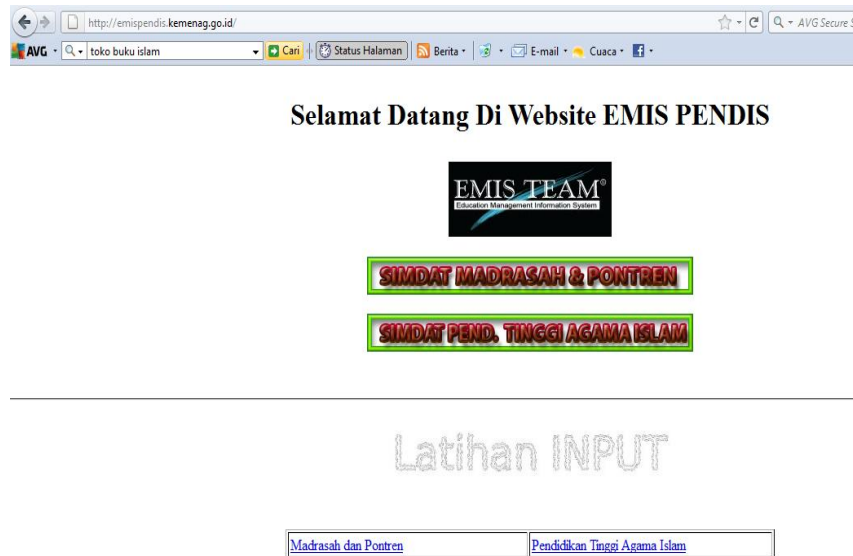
http://emispendis.kemenag.go.id/

AVG Secure S

AVG · toko buku islam · Cari · Status Halaman · Berita · E-mail · Cuaca ·

Selamat Datang Di Website EMIS PENDIS

EMIS TEAM®
Education Management Information System

SIMDAT MADRASAH & PONTREN

SIMDAT PEND. TINGGI AGAMA ISLAM

Latihan INPUT

| Madrasah dan Pontren | Pendidikan Tinggi Agama Islam |
|---|---|